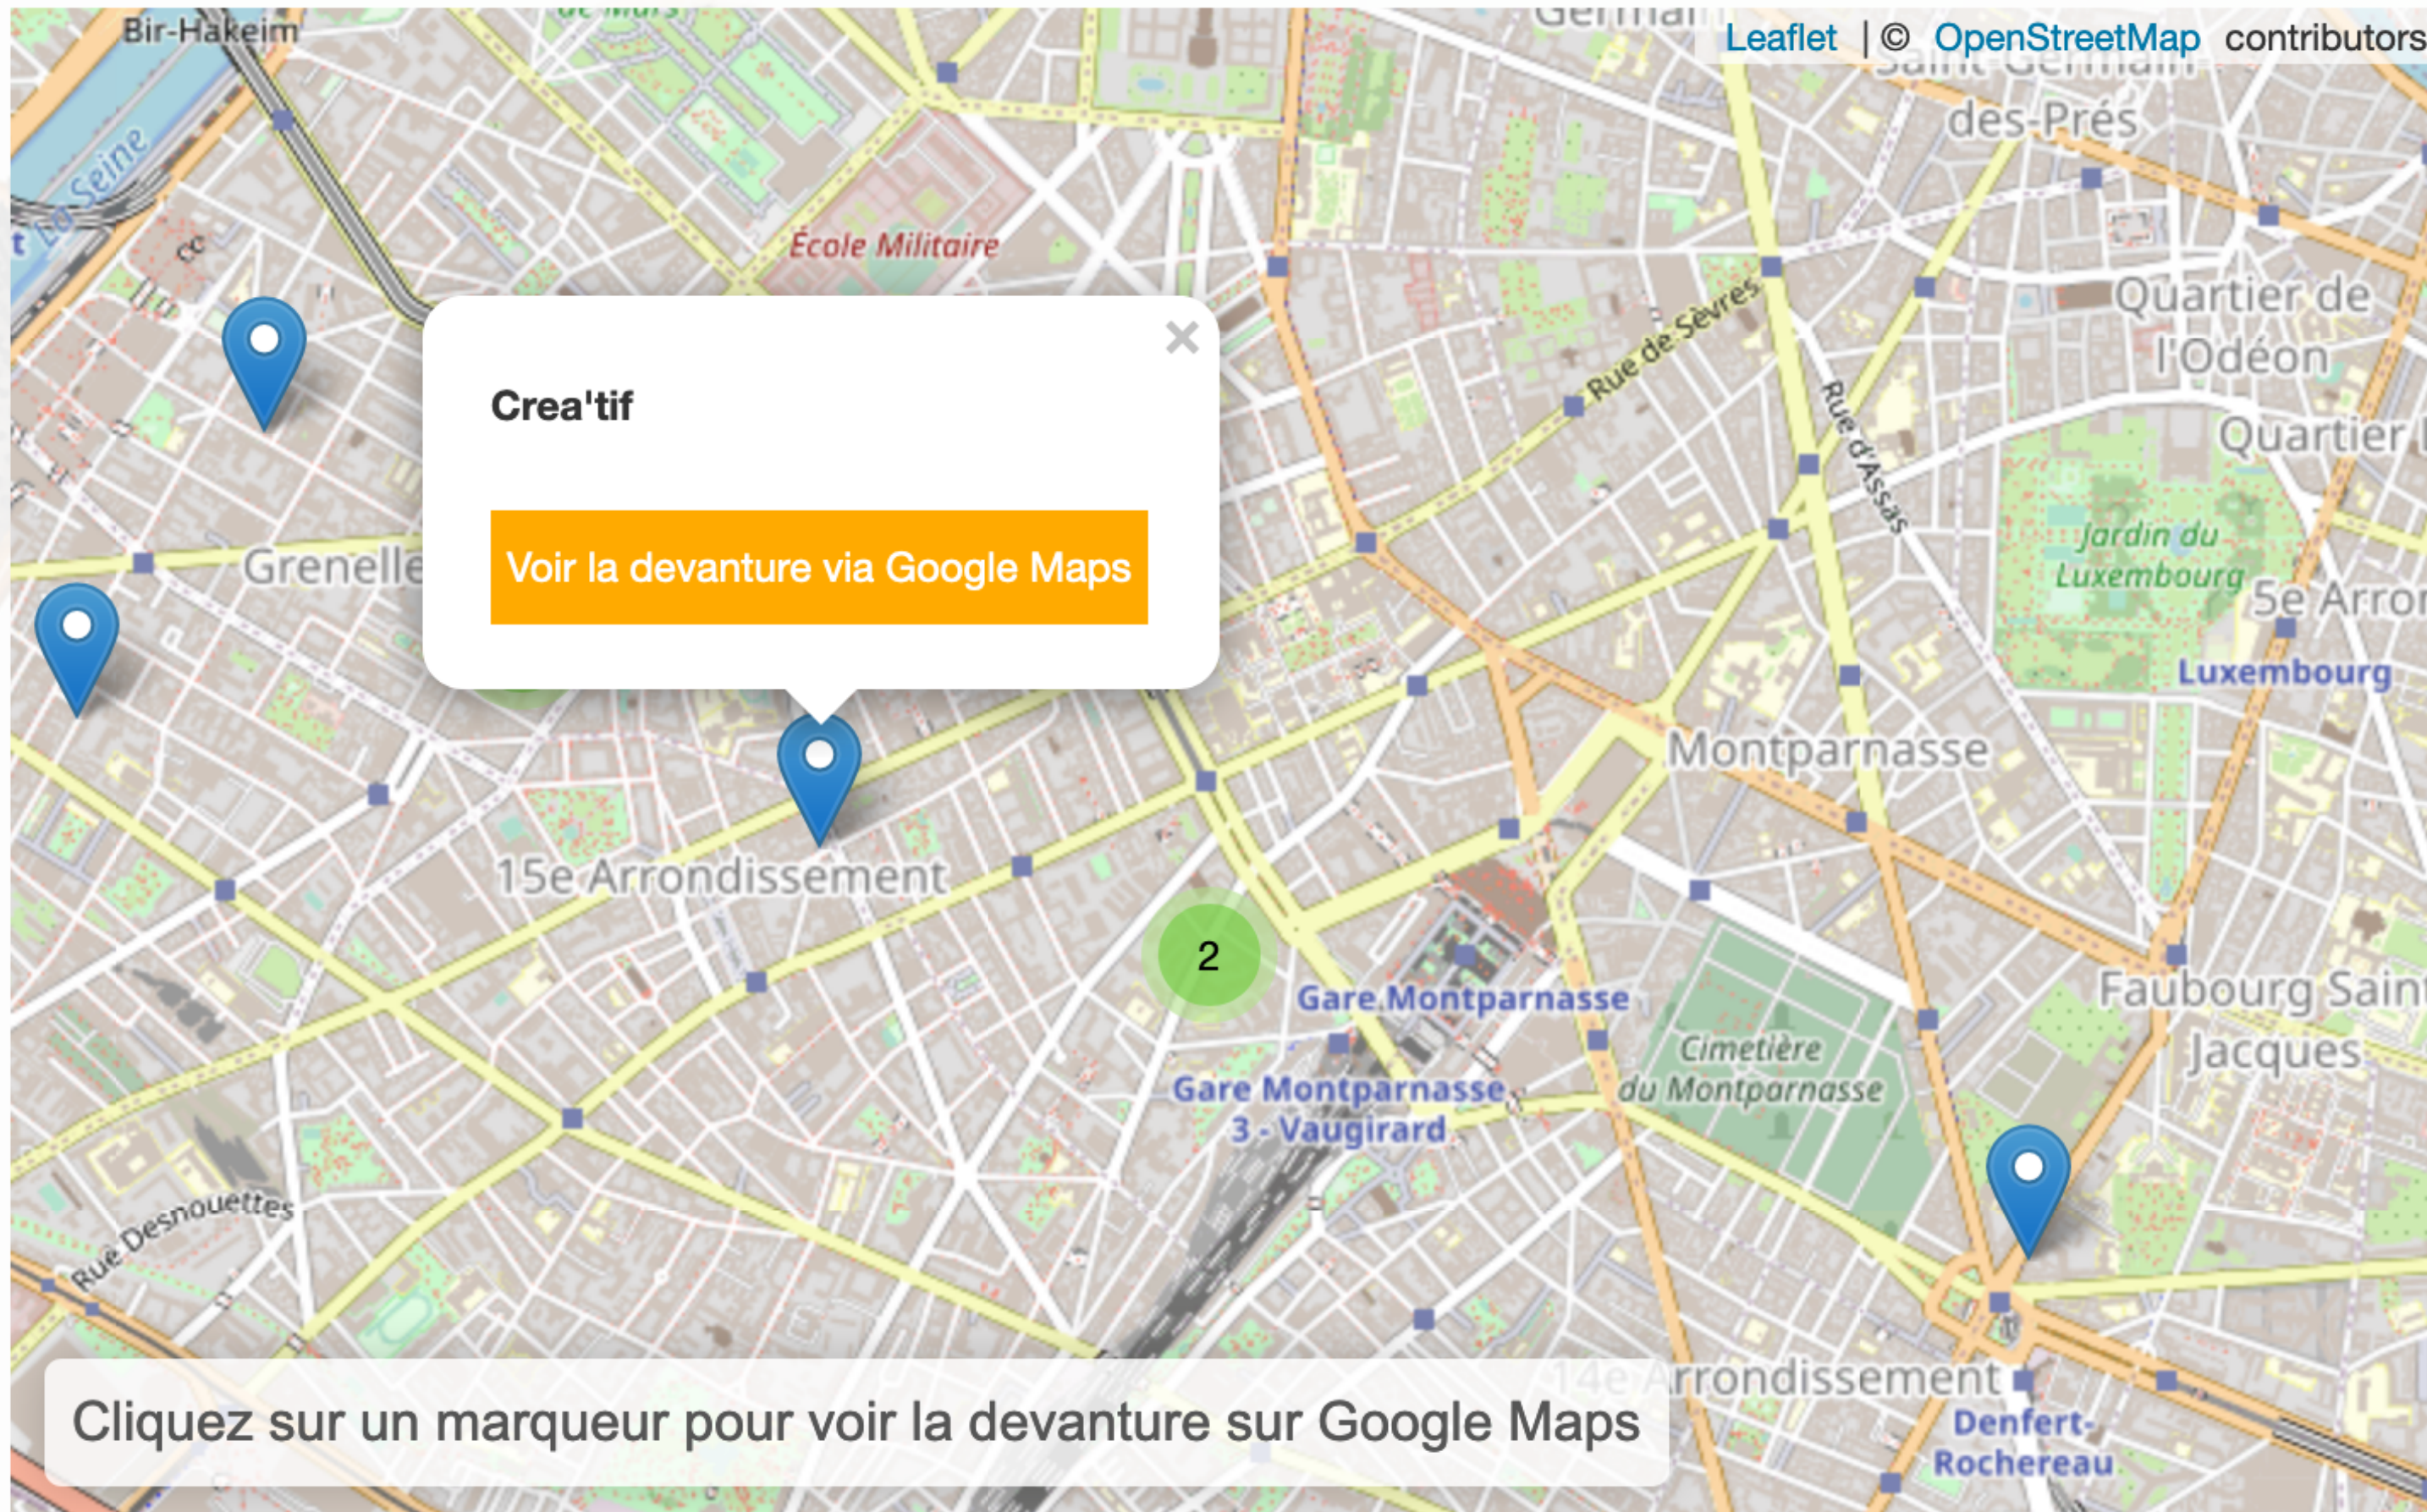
Leaflet | © OpenStreetMap contributors

Bir-Hakeim
La Seine
École Militaire
Saint-Germain-des-Prés
Quartier de l'Odéon
Quartier
Rue de Sèvres
Rue d'Assas
Jardin du Luxembourg
5e Arron
Luxembourg
Grenelle
Montparnasse
15e Arrondissement
2
Gare Montparnasse
Gare Montparnasse 3 - Vaugirard
Cimetière du Montparnasse
Faubourg Saint-Jacques
Rue Desnouettes
14e Arrondissement
Denfert-Rochereau

×
Crea'tif
Voir la devanture via Google Maps

Cliquez sur un marqueur pour voir la devanture sur Google Maps